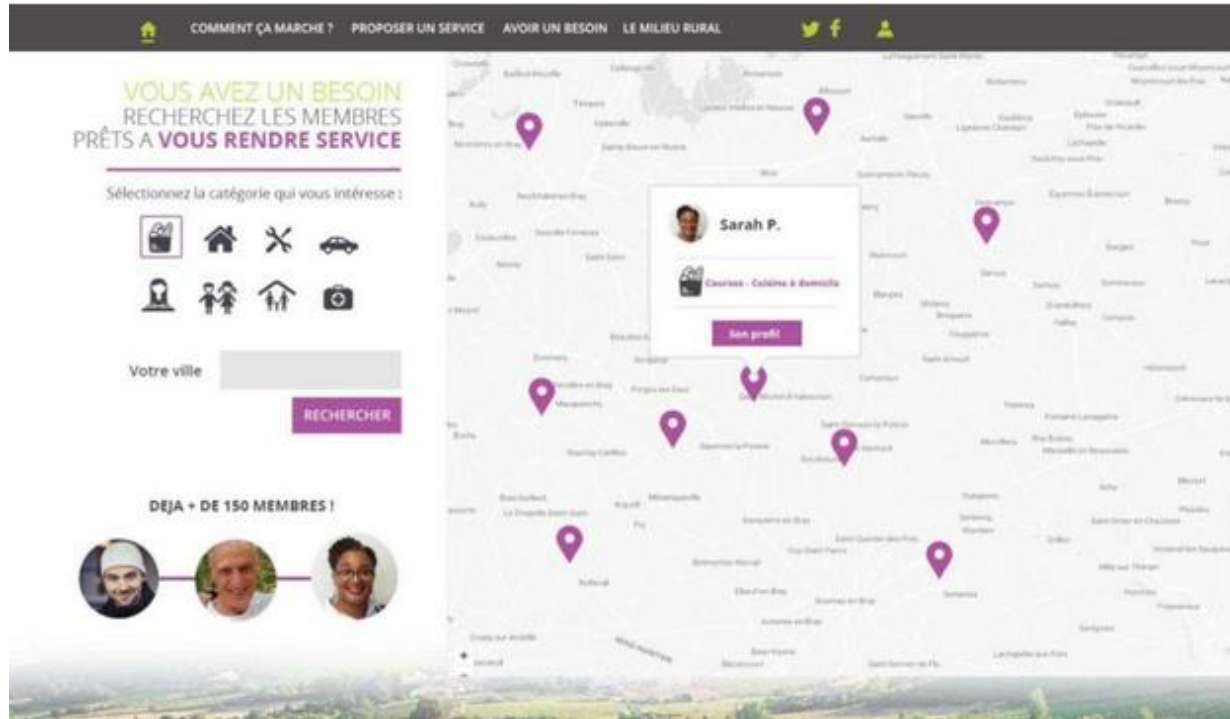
COMMENT ÇA MARCHE ? PROPOSER UN SERVICE AVOIR UN BESOIN LE MILIEU RURAL

VOUS AVEZ UN BESOIN
RECHERCHEZ LES MEMBRES
PRÊTS A VOUS RENDRE SERVICE

Sélectionnez la catégorie qui vous intéresse :

Votre ville

RECHERCHER

DEJA + DE 150 MEMBRES !

Sarah P.

Courses - Cuisine à domicile

Son profil